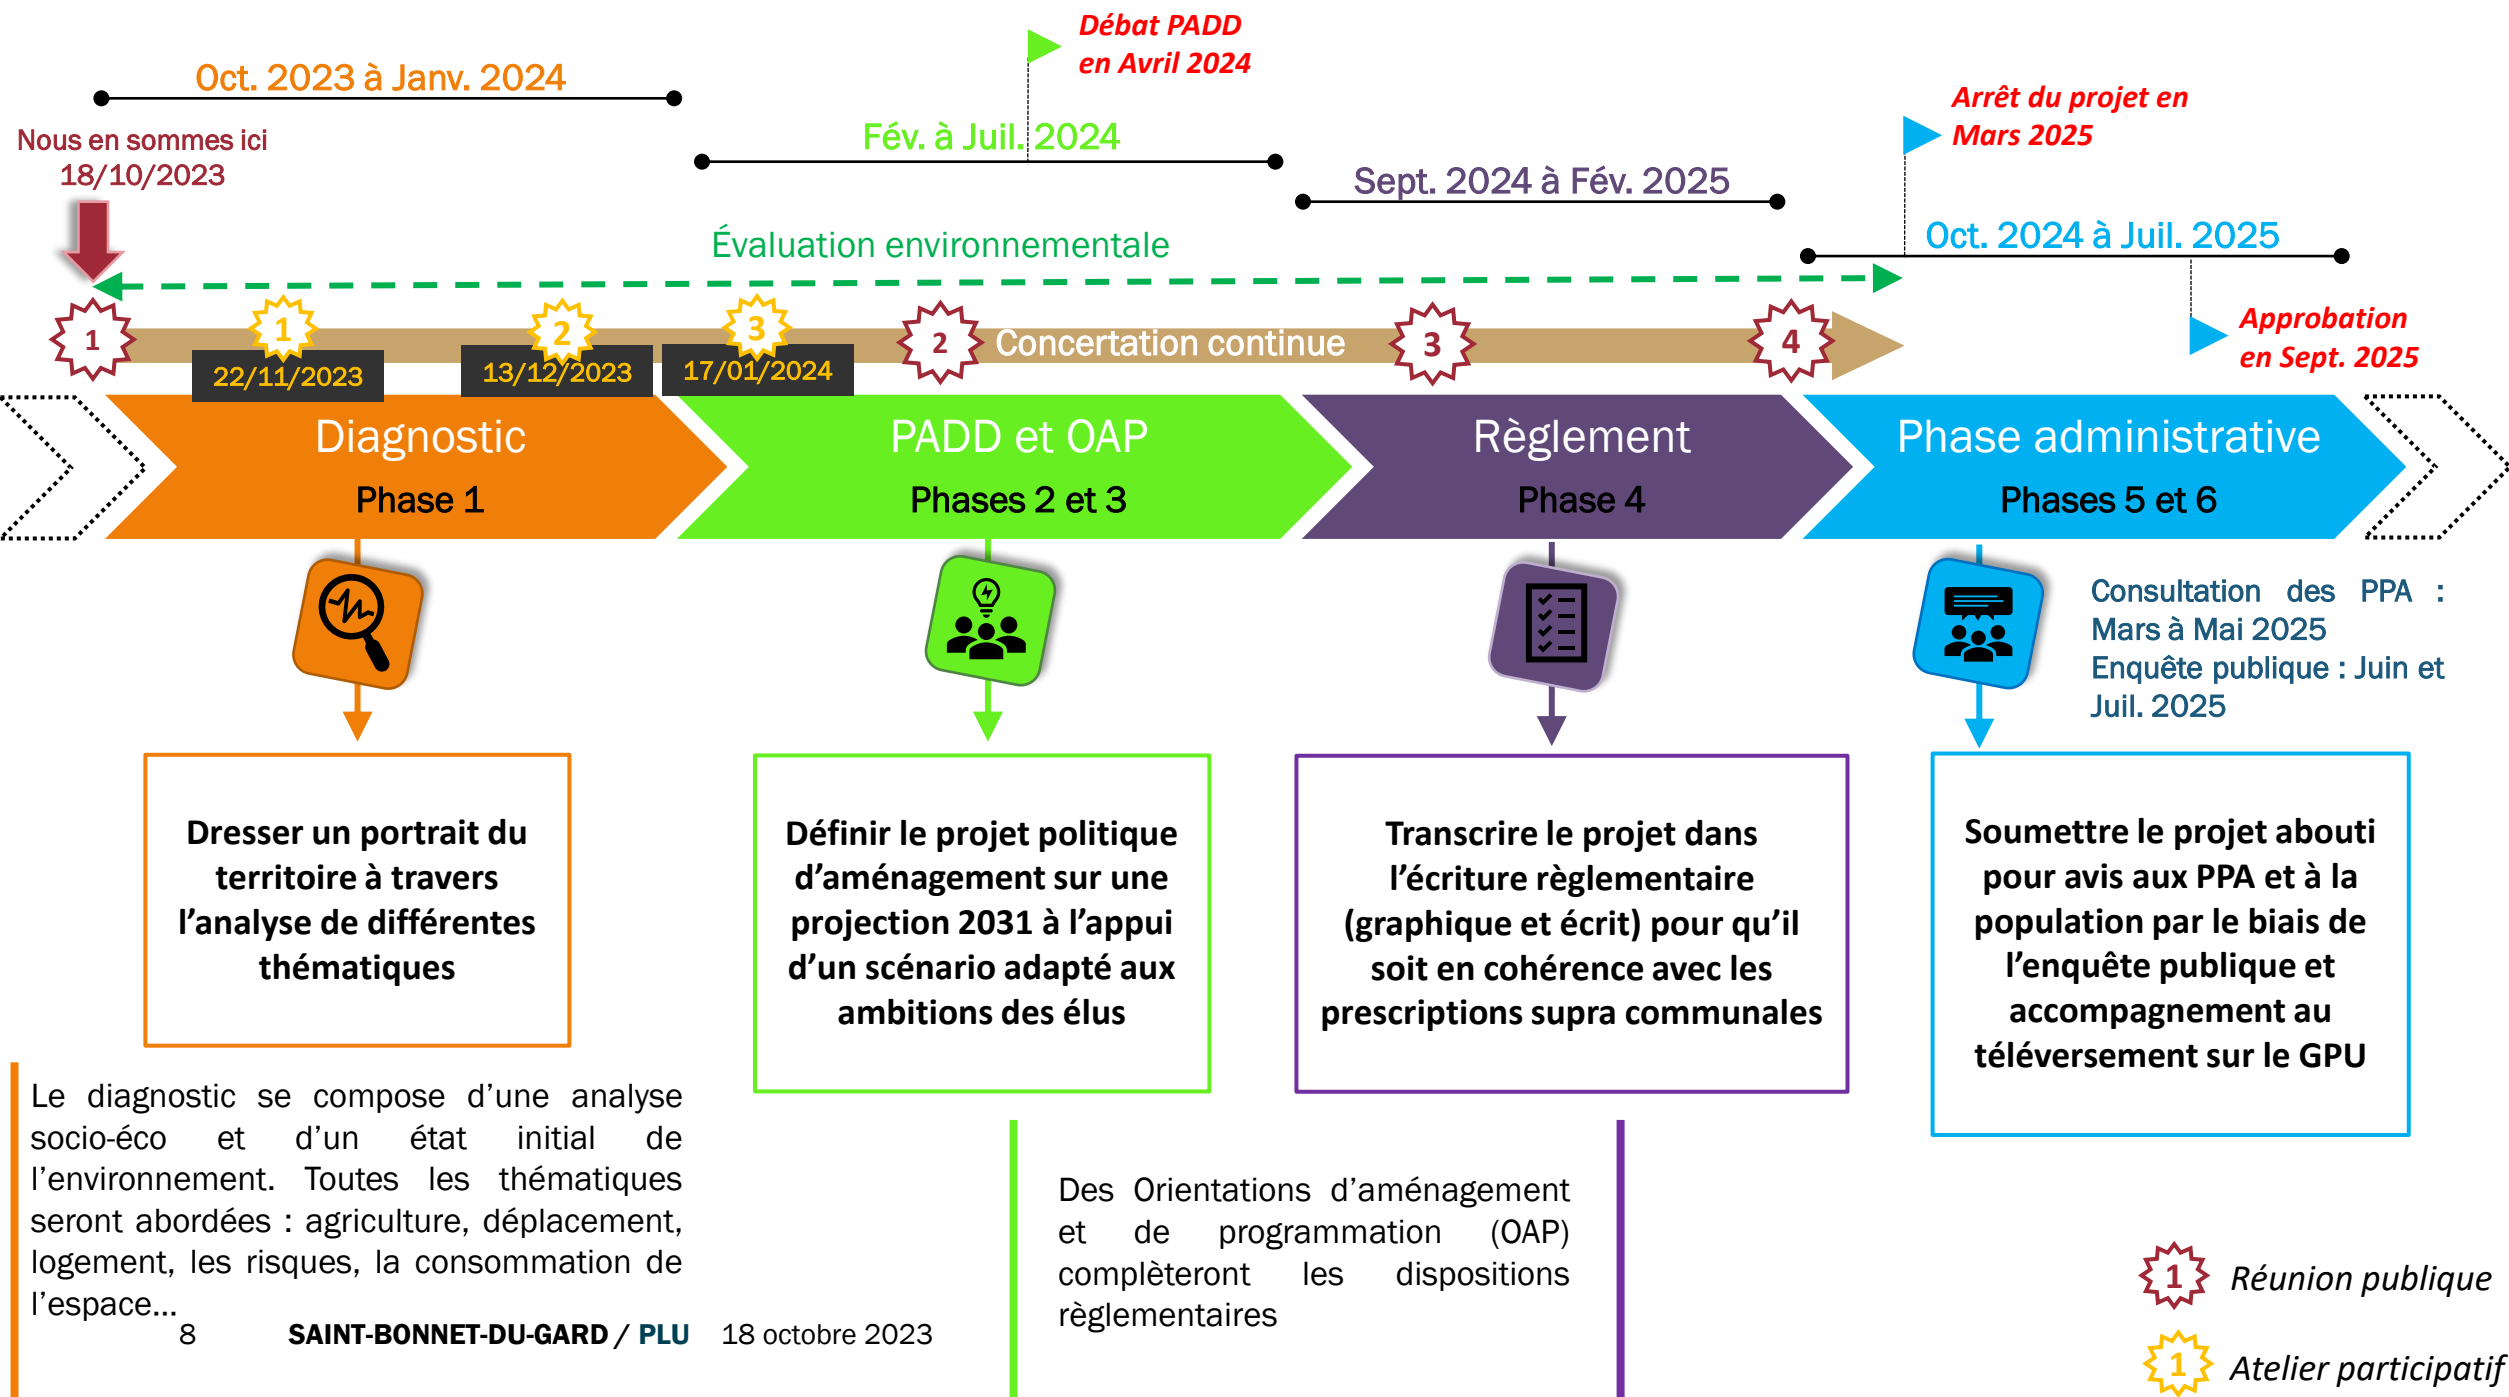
Débat PADD
en Avril 2024

Oct. 2023 à Janv. 2024

Nous en sommes ici
18/10/2023

Fév. à Juil. 2024

Arrêt du projet en
Mars 2025

Sept. 2024 à Fév. 2025

Oct. 2024 à Juil. 2025

Évaluation environnementale

1 1 2 3 2 Concertation continue 3 4

22/11/2023 13/12/2023 17/01/2024

Approbation
en Sept. 2025

Diagnostic
Phase 1

PADD et OAP
Phases 2 et 3

Règlement
Phase 4

Phase administrative
Phases 5 et 6

Consultation des PPA : Mars à Mai 2025
Enquête publique : Juin et Juil. 2025

Dresser un portrait du territoire à travers l'analyse de différentes thématiques

Définir le projet politique d'aménagement sur une projection 2031 à l'appui d'un scénario adapté aux ambitions des élus

Transcrire le projet dans l'écriture règlementaire (graphique et écrit) pour qu'il soit en cohérence avec les prescriptions supra communales

Soumettre le projet abouti pour avis aux PPA et à la population par le biais de l'enquête publique et accompagnement au téléversement sur le GPU

Le diagnostic se compose d'une analyse socio-éco et d'un état initial de l'environnement. Toutes les thématiques seront abordées : agriculture, déplacement, logement, les risques, la consommation de l'espace…

Des Orientations d'aménagement et de programmation (OAP) complèteront les dispositions règlementaires

1 Réunion publique
1 Atelier participatif

8 SAINT-BONNET-DU-GARD / PLU 18 octobre 2023